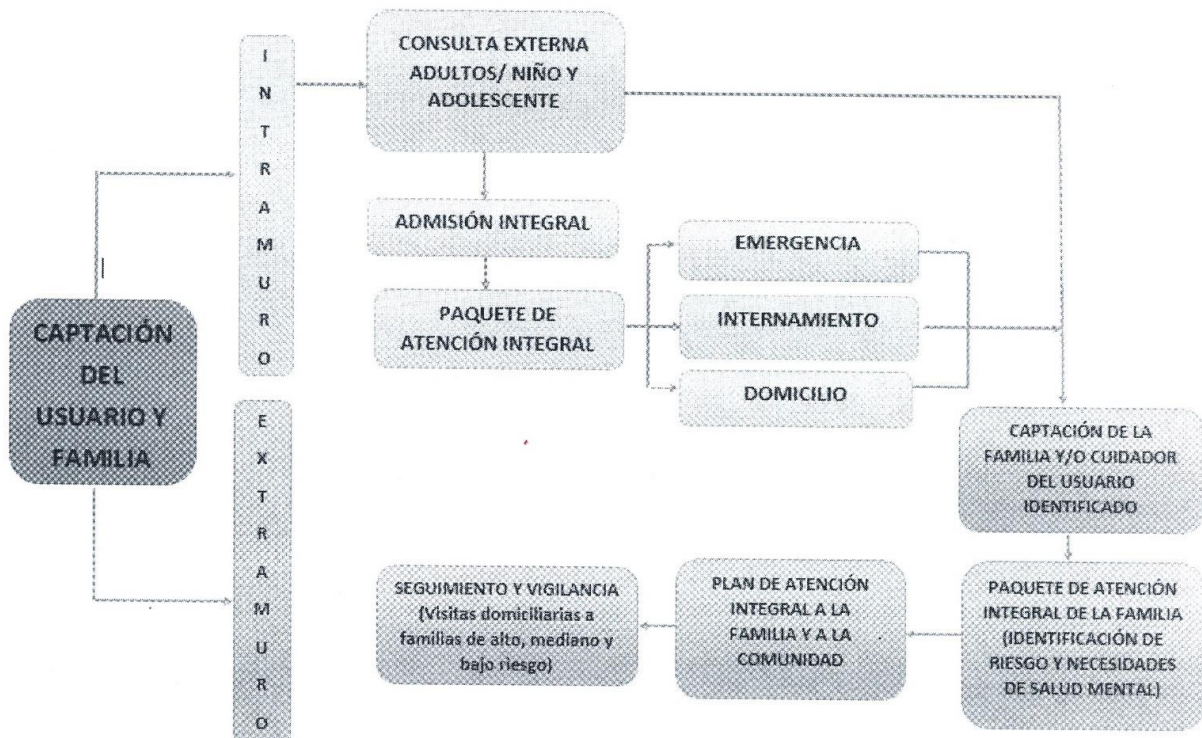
CAPTACIÓN DEL USUARIO Y FAMILIA

I N T R A M U R O

E X T R A M U R O

CONSULTA EXTERNA ADULTOS/ NIÑO Y ADOLESCENTE

ADMISIÓN INTEGRAL

PAQUETE DE ATENCIÓN INTEGRAL

EMERGENCIA

INTERNAMIENTO

DOMICILIO

CAPTACIÓN DE LA FAMILIA Y/O CUIDADOR DEL USUARIO IDENTIFICADO

PAQUETE DE ATENCIÓN INTEGRAL DE LA FAMILIA (IDENTIFICACIÓN DE RIESGO Y NECESIDADES DE SALUD MENTAL)

PLAN DE ATENCIÓN INTEGRAL A LA FAMILIA Y A LA COMUNIDAD

SEGUIMIENTO Y VIGILANCIA (Visitas domiciliarias a familias de alto, mediano y bajo riesgo)